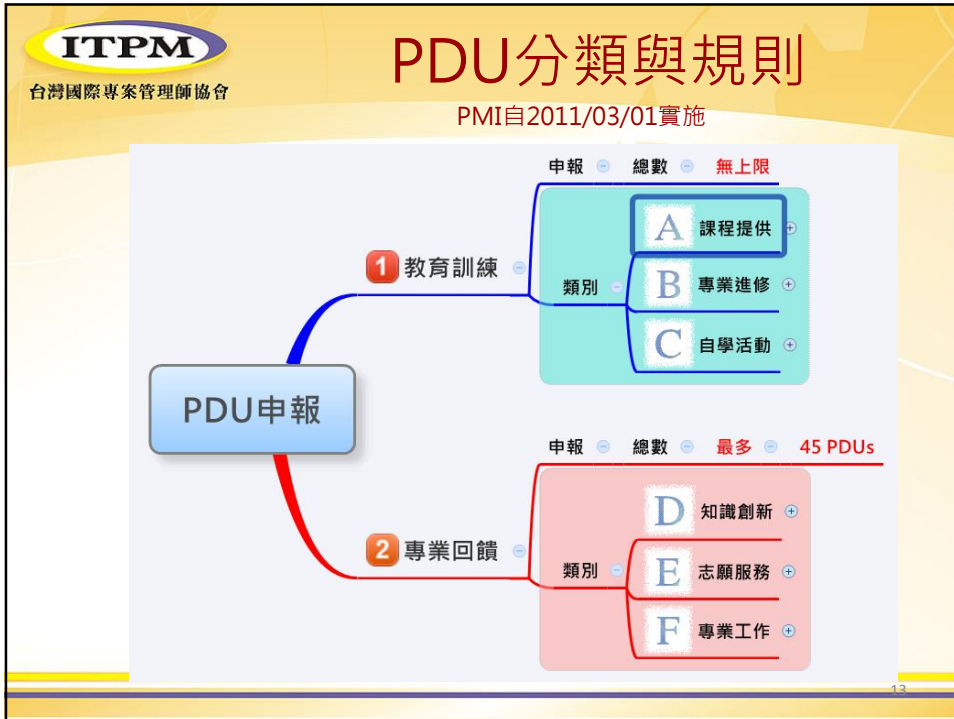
ITPM
台灣國際專案管理師協會

PDU分類與規則

PMI自2011/03/01實施

PDU申報

1 教育訓練

申報 總數 無上限

類別

A 課程提供

B 專業進修

C 自學活動

2 專業回饋

申報 總數 最多 45 PDUs

類別

D 知識創新

E 志願服務

F 專業工作

13